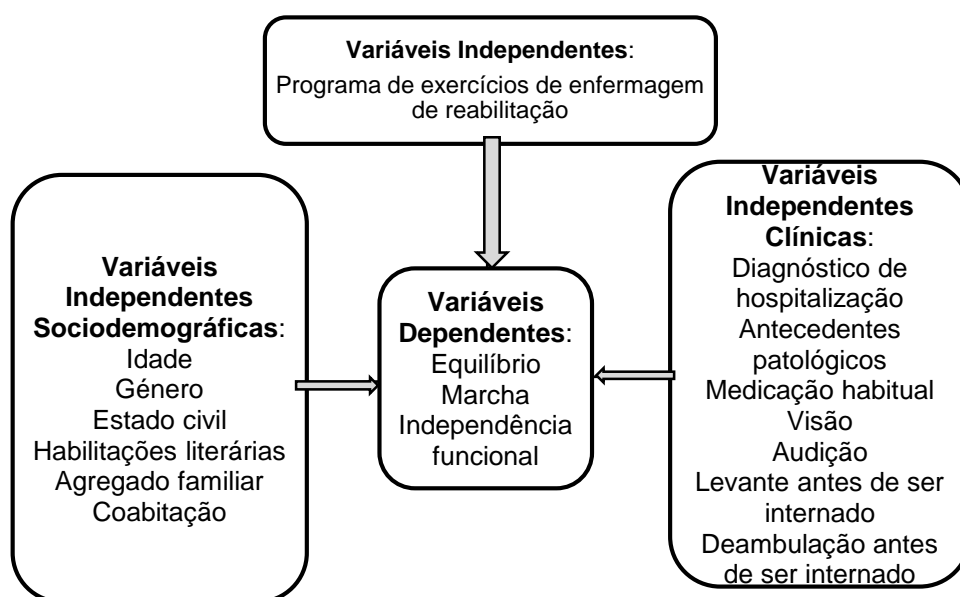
**Variáveis Independentes**:
Programa de exercícios de enfermagem de reabilitação

**Variáveis Independentes Sociodemográficas**:
Idade
Género
Estado civil
Habilitações literárias
Agregado familiar
Coabitação

**Variáveis Dependentes**:
Equilíbrio
Marcha
Independência funcional

**Variáveis Independentes Clínicas**:
Diagnóstico de hospitalização
Antecedentes patológicos
Medicação habitual
Visão
Audição
Levante antes de ser internado
Deambulação antes de ser internado